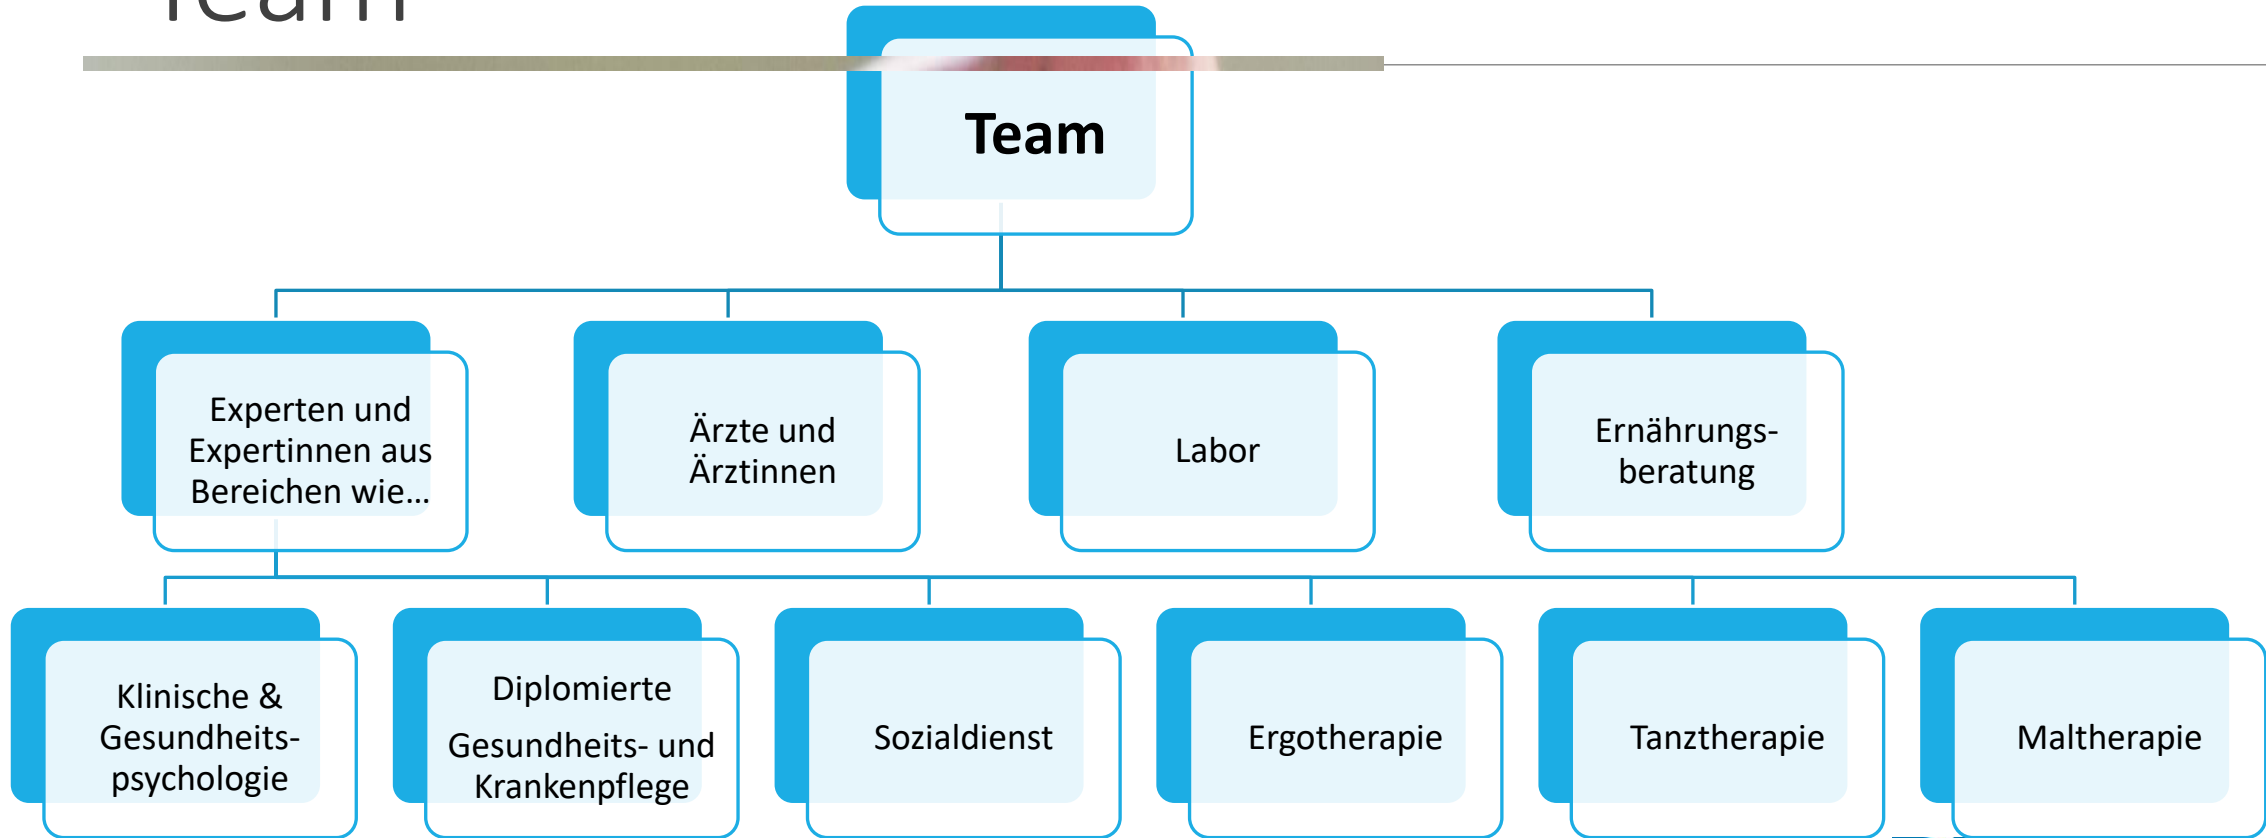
Team

Team

Experten und Expertinnen aus Bereichen wie…

Ärzte und Ärztinnen

Labor

Ernährungsberatung

Klinische & Gesundheitspsychologie

Diplomierte Gesundheits- und Krankenpflege

Sozialdienst

Ergotherapie

Tanztherapie

Maltherapie